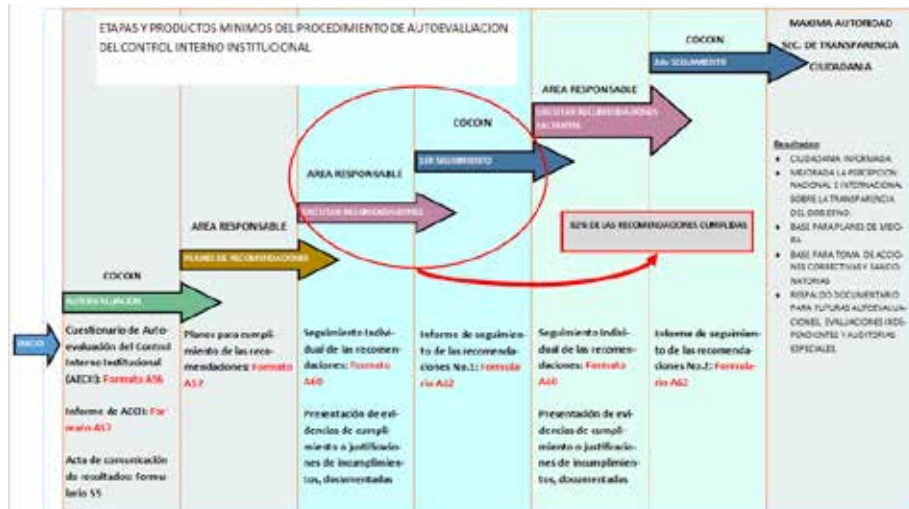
ETAPAS Y PRODUCTOS MINIMOS DEL PROCEDIMIENTO DE AUTOEVALUACION DEL CONTROL INTERNO INSTITUCIONAL

MAXIMA AUTORIDAD
SEC. DE TRANSPARENCIA
CIUDADANIA

COCOIN
2do SEGUIMIENTO

AREA RESPONSABLE
EJECUTAR RECOMENDACIONES FALTANTES

COCOIN
1ER SEGUIMIENTO

AREA RESPONSABLE
EJECUTAR RECOMENDACIONES

AREA RESPONSABLE
PLANES DE RECOMENDACIONES

COCOIN
AUTOEVALUACION

INICIO

92% DE LAS RECOMENDACIONES CUMPLIDAS

Resultados:
• CIUDADANIA INFORMADA
• MEJORADA LA PERCEPCION NACIONAL E INTERNACIONAL SOBRE LA TRANSPARENCIA DEL GOBIERNO.
• BASE PARA PLANES DE MEJORA
• BASE PARA TOMA DE ACCIONES CORRECTIVAS Y SANCIONATORIAS
• RESPALDO DOCUMENTARIO PARA FUTURAS AUTOEVALUACIONES, EVALUACIONES INDEPENDIENTES Y AUDITORIAS ESPECIALES.

Cuestionario de Autoevaluación del Control Interno Institucional (AECI): Formato A56

Informe de AECI: Formato A57

Acta de comunicación de resultados: Formulario 55

Planes para cumplimiento de las recomendaciones: Formato A57

Seguimiento individual de las recomendaciones: Formato A60

Presentación de evidencias de cumplimiento o justificaciones de incumplimientos, documentadas

Informe de seguimiento de las recomendaciones No.1: Formulario A62

Seguimiento individual de las recomendaciones: Formato A60

Presentación de evidencias de cumplimiento o justificaciones de incumplimientos, documentadas

Informe de seguimiento de las recomendaciones No.2: Formulario A62